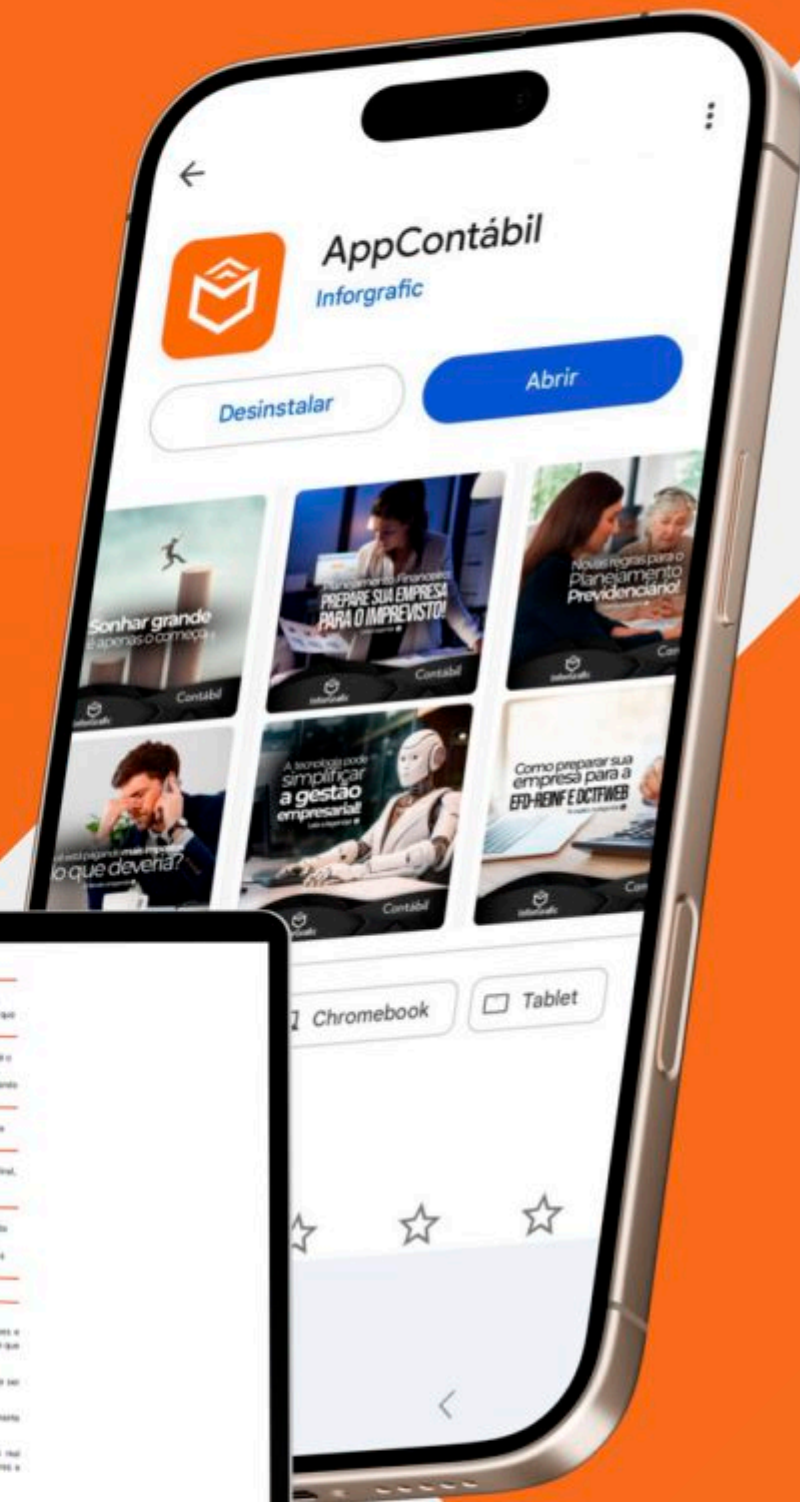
AppContábil
Inforgrafic

Desinstalar
Abrir

Sonhar grande é apenas o começo
Contábil

Planejamento Financeiro
PREPARE SUA EMPRESA PARA O IMPREVISTO!
Contábil

Novas regras para o Planejamento Previdenciário!

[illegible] está pagando mais impostos do que deveria?

A tecnologia pode simplificar a gestão empresarial!
Contábil

Como preparar sua empresa para a EFD-REINF E DCTFWEB

Chromebook
Tablet